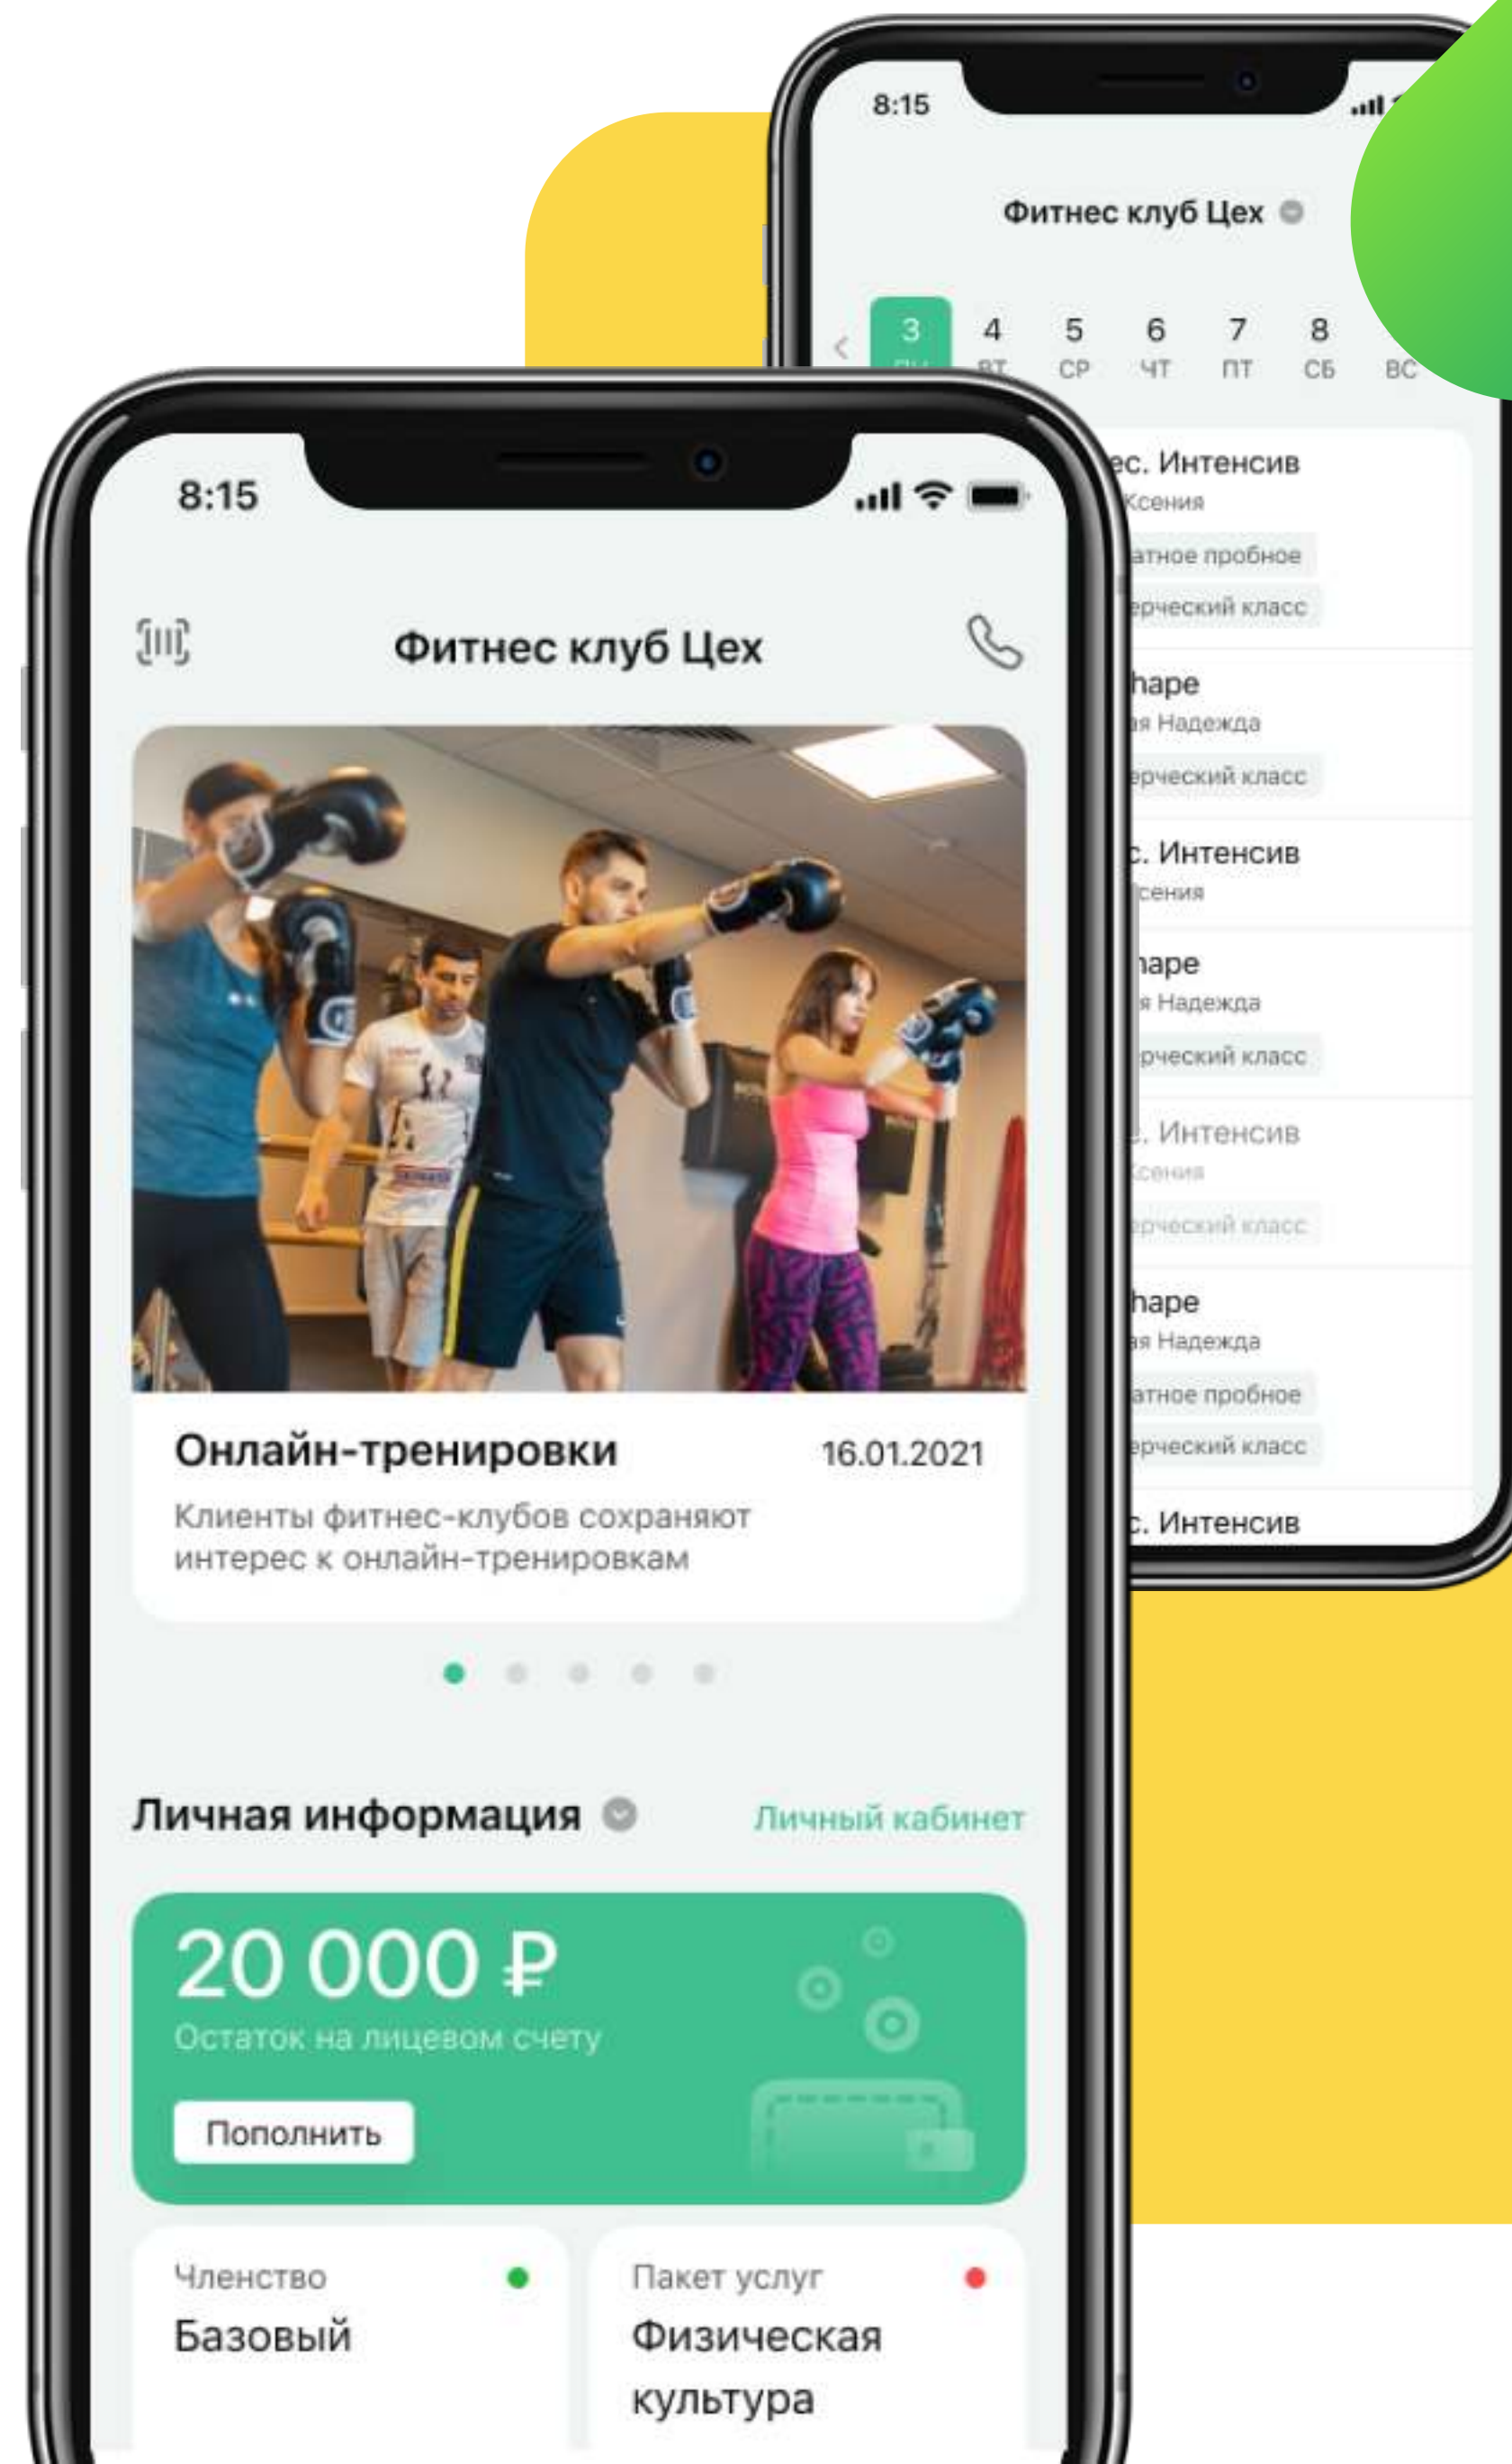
8:15

Фитнес клуб Цех

3 4 5 6 7 8
ВТ СР ЧТ ПТ СБ ВС

ес. Интенсив
Ксения
атное пробное
ерческий класс

hape
ая Надежда
ерческий класс

с. Интенсив
сения

hape
я Надежда
ерческий класс

с. Интенсив
Ксения
ерческий класс

hape
ая Надежда
атное пробное
ерческий класс

с. Интенсив

8:15

Фитнес клуб Цех

Онлайн-тренировки
16.01.2021
Клиенты фитнес-клубов сохраняют интерес к онлайн-тренировкам

Личная информация
Личный кабинет

20 000 ₽
Остаток на лицевом счету
Пополнить

Членство
Базовый

Пакет услуг
Физическая культура